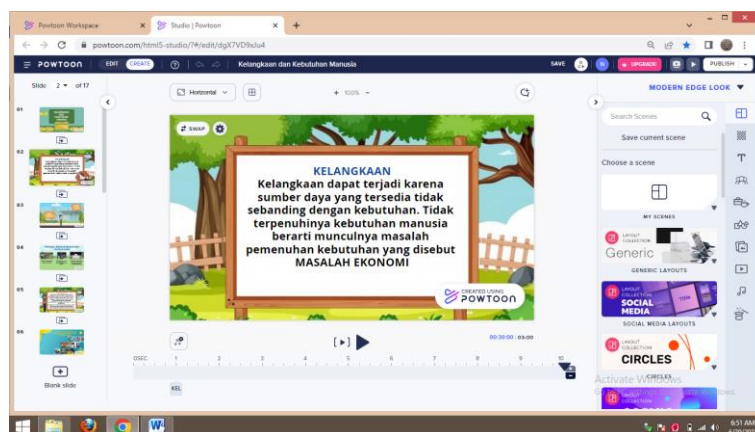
Powtoon Workspace ×
Studio | Powtoon ×
+

powtoon.com/html5-studio/?#/edit/dgX7VD9xlu4

POWTOON EDIT CREATE Kelangkaan dan Kebutuhan Manusia SAVE UPGRADE PUBLISH

Slide 2 of 17

Horizontal 100%

MODERN EDGE LOOK

SWAP

KELANGKAAN
Kelangkaan dapat terjadi karena sumber daya yang tersedia tidak sebanding dengan kebutuhan. Tidak terpenuhinya kebutuhan manusia berarti munculnya masalah pemenuhan kebutuhan yang disebut MASALAH EKONOMI

CREATED USING POWTOON

Search Scenes
Save current scene
Choose a scene
MY SCENES
LAYOUT COLLECTION Generic
GENERIC LAYOUTS
LAYOUT COLLECTION SOCIAL MEDIA
SOCIAL MEDIA LAYOUTS
LAYOUT COLLECTION CIRCLES
CIRCLES

00:30:00 / 03:00

0SEC 1 2 3 4 5 6 7 8 9 10

KEL

Blank slide

Activate Windows

6:51 AM